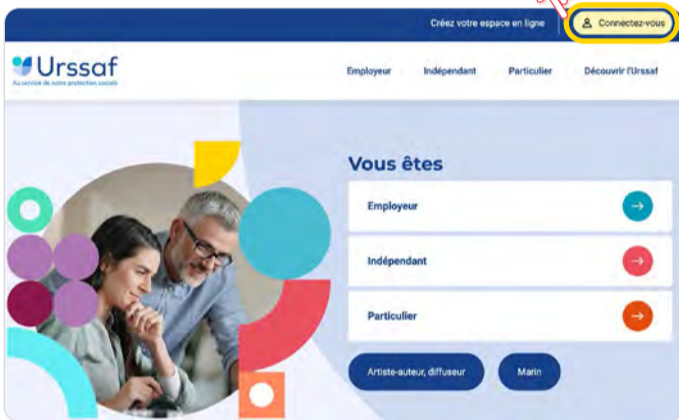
Créez votre espace en ligne

Connectez-vous

Urssaf
Au service de notre protection sociale

Employeur
Indépendant
Particulier
Découvrir l'Urssaf

Vous êtes

Employeur

Indépendant

Particulier

Artiste-auteur, diffuseur

Marin